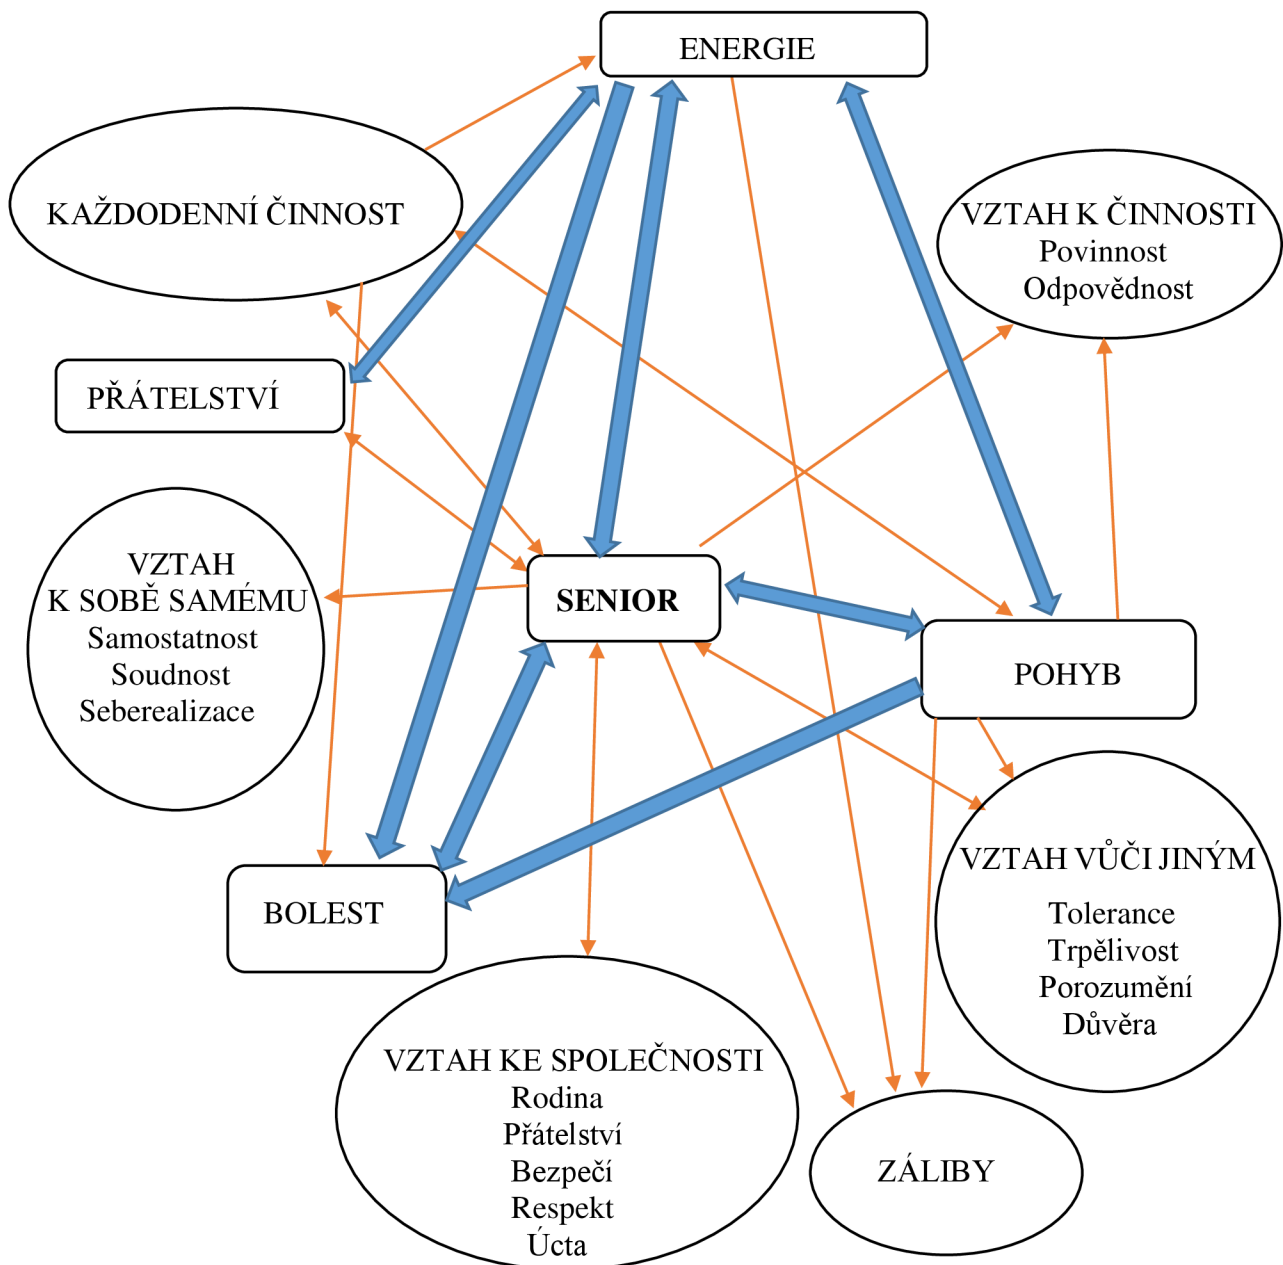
ENERGIE

KAŽDODENNÍ ČINNOST

VZTAH K ČINNOSTI
Povinnost
Odpovědnost

PŘÁTELSTVÍ

VZTAH
K SOBĚ SAMÉMU
Samostatnost
Soudnost
Seberealizace

SENIOR

POHYB

VZTAH VŮČI JINÝM
Tolerance
Trpělivost
Porozumění
Důvěra

BOLEST

VZTAH KE SPOLEČNOSTI
Rodina
Přátelství
Bezpečí
Respekt
Úcta

ZÁLIBY